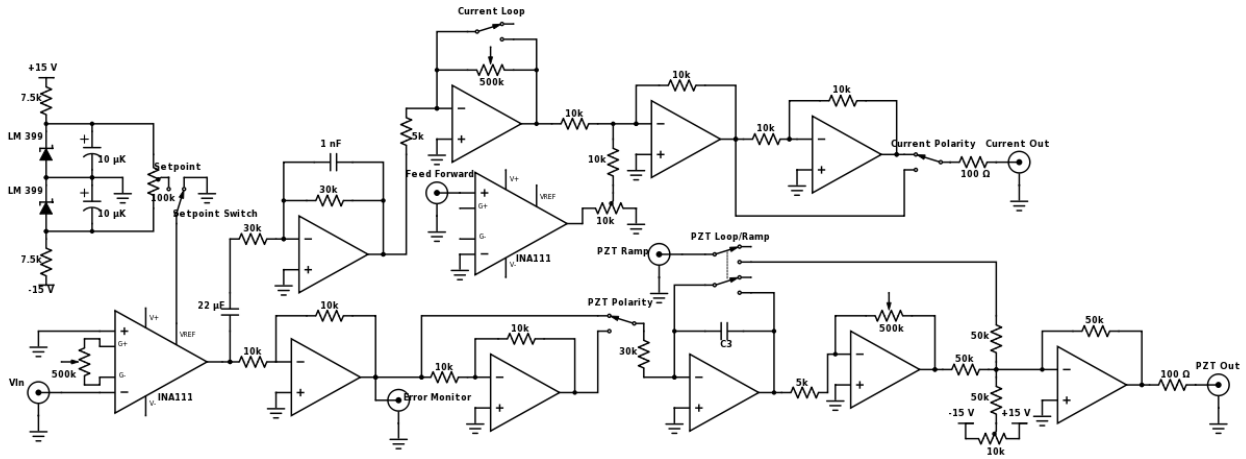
Current Loop
+15 V
7.5k
500k
10k
10k
LM 399
10 µK
Setpoint
10k
1 nF
5k
10k
Current Polarity
Current Out
100k
LM 399
30k
10k
10 µK
Setpoint Switch
Feed Forward
V+
VREF
G+
10k
100 Ω
30k
G-
PZT Loop/Ramp
7.5k
INA111
PZT Ramp
-15 V
V-
PZT Polarity
10k
22 µF
V+
10k
VREF
30k
G+
C3
500k
50k
500k
10k
50k
G-
10k
50k
Vin
V-
INA111
10k
5k
PZT Out
100 Ω
Error Monitor
50k
-15 V
+15 V
10k